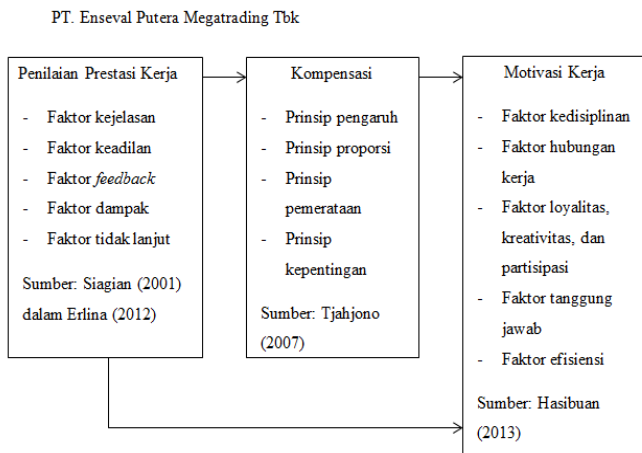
PT. Enseval Putera Megatrading Tbk

Penilaian Prestasi Kerja

- Faktor kejelasan
- Faktor keadilan
- Faktor *feedback*
- Faktor dampak
- Faktor tidak lanjut

Sumber: Siagian (2001) dalam Erlina (2012)

Kompensasi

- Prinsip pengaruh
- Prinsip proporsi
- Prinsip pemerataan
- Prinsip kepentingan

Sumber: Tjahjono (2007)

Motivasi Kerja

- Faktor kedisiplinan
- Faktor hubungan kerja
- Faktor loyalitas, kreativitas, dan partisipasi
- Faktor tanggung jawab
- Faktor efisiensi

Sumber: Hasibuan (2013)